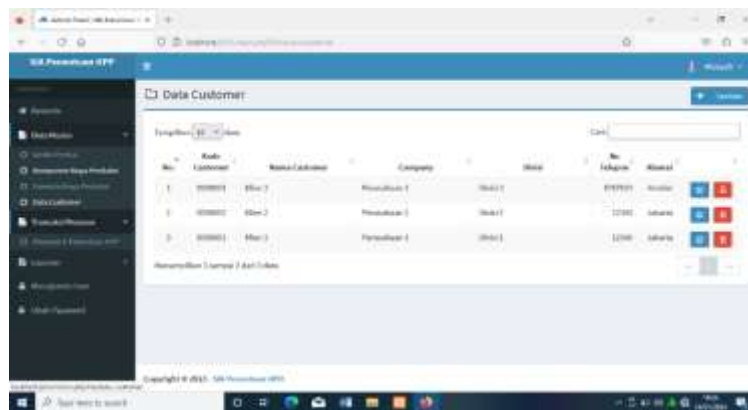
SIA Pemesanan HPP

Data Customer

Tampilkan 10 data

Cari:

| No. | Kode Customer | Nama Customer | Company | Email | No. Telepon | Alamat |
|---|---|---|---|---|---|---|
| 1 | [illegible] | Mbo 1 | Perusahaan 1 | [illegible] | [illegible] | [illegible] |
| 2 | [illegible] | Mbo 2 | Perusahaan 2 | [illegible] | 12345 | Jakarta |
| 3 | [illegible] | Mbo 3 | Perusahaan 3 | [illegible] | 12345 | Jakarta |

Menampilkan 1 sampai 3 dari 3 data

Copyright © 2021 SIA Pemesanan HPP

Type here to search